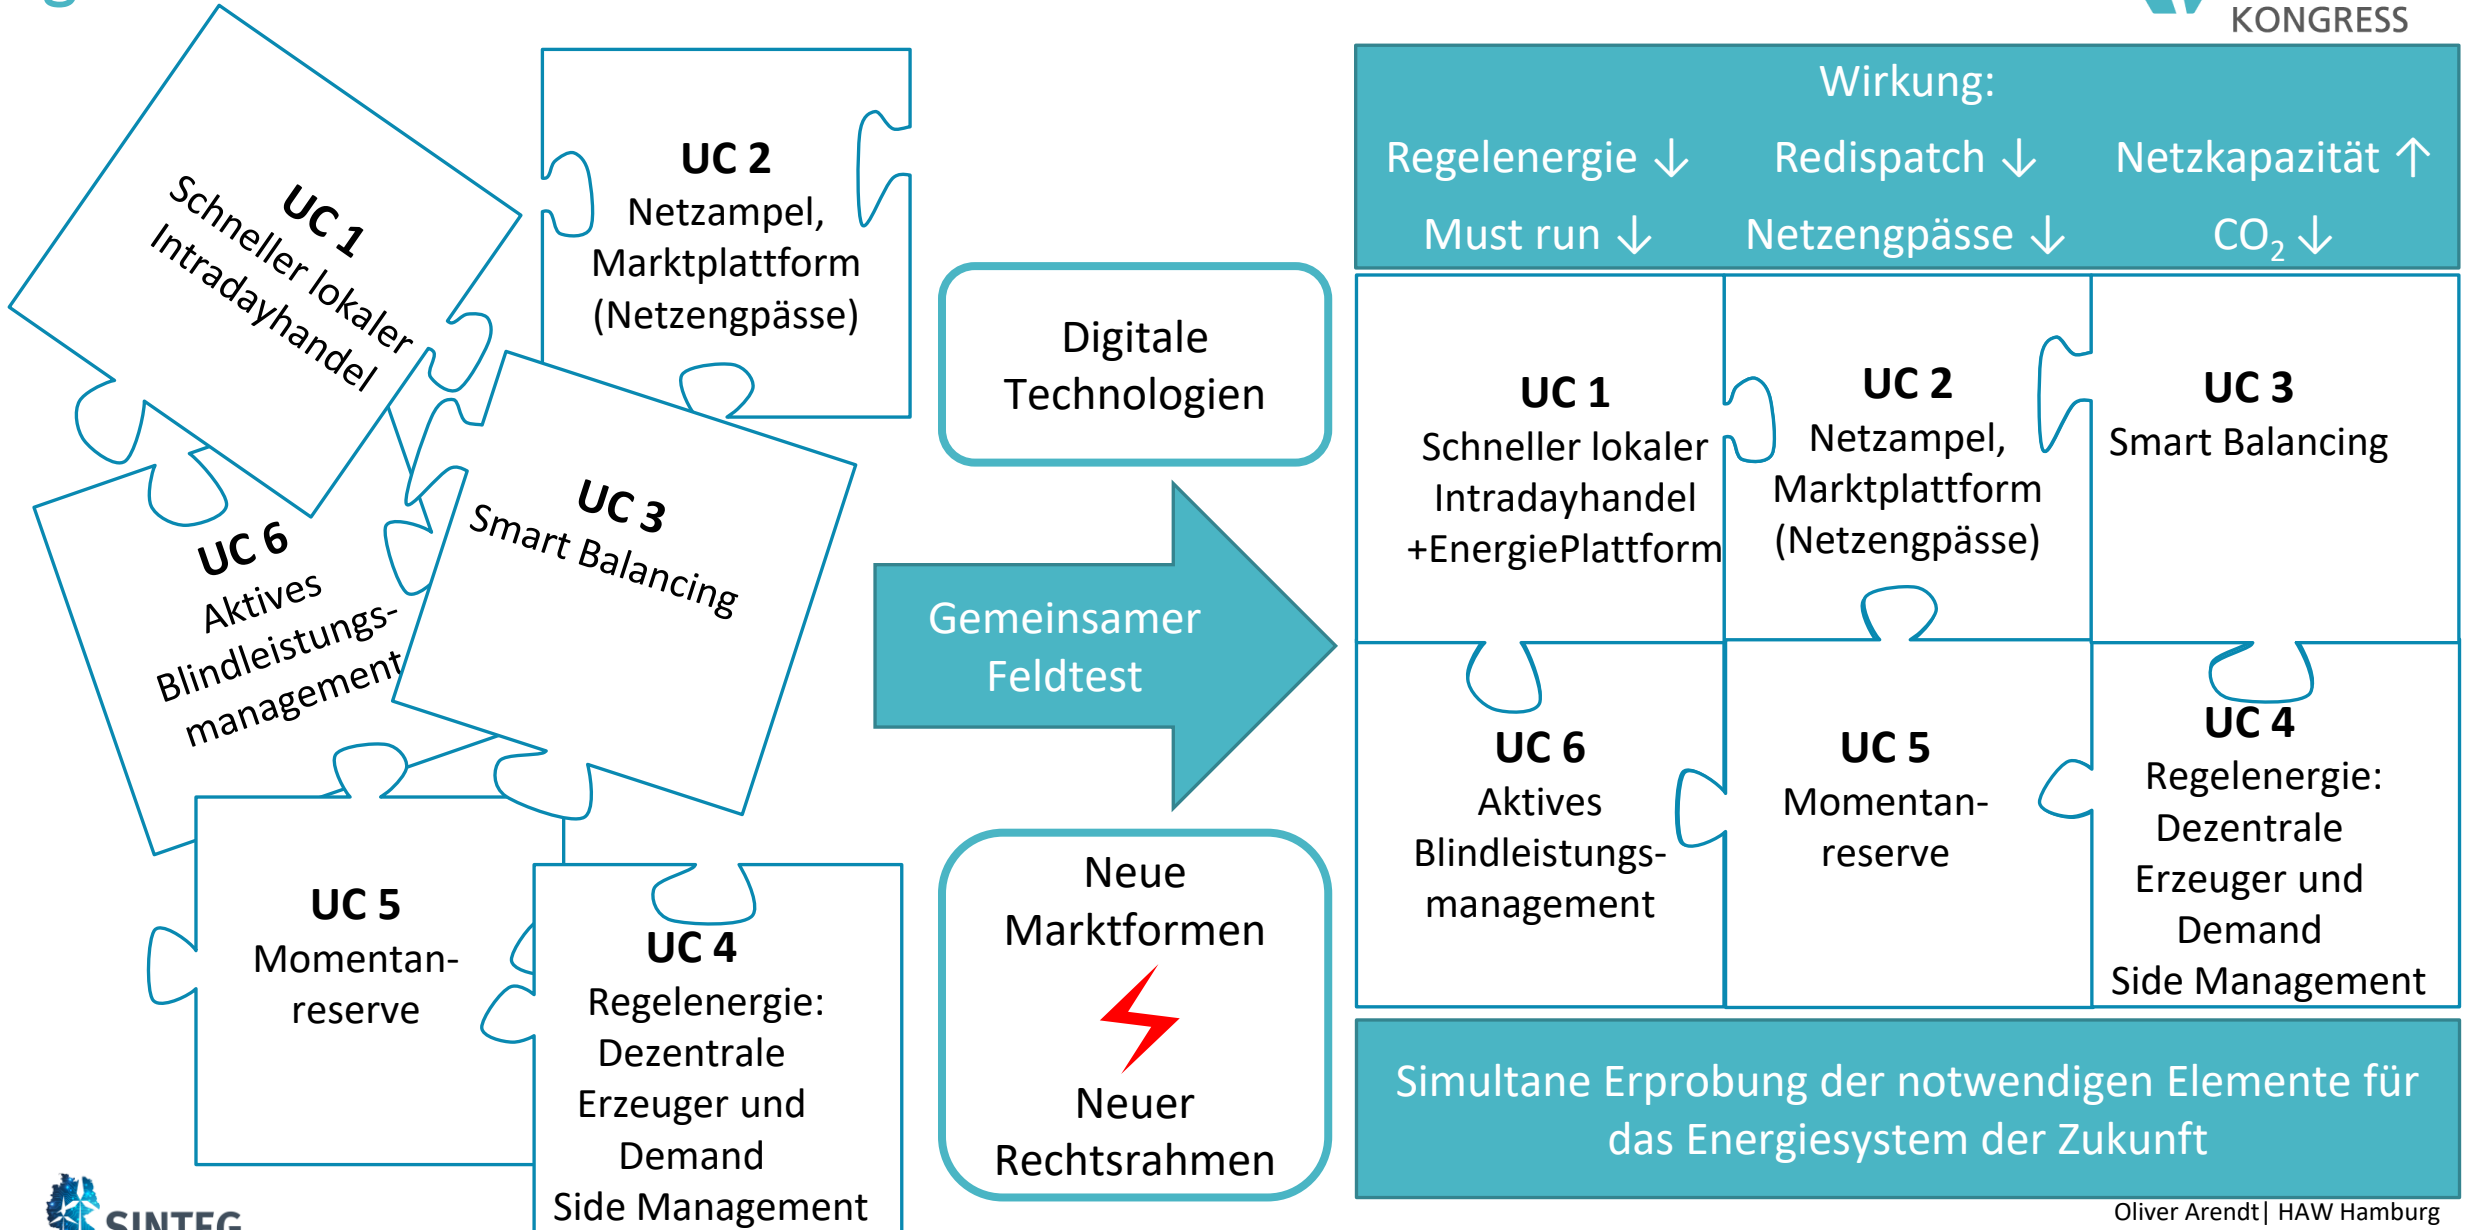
KONGRESS

UC 1
Schneller lokaler Intradayhandel

UC 2
Netzampel, Marktplattform (Netzengpässe)

UC 3
Smart Balancing

UC 6
Aktives Blindleistungsmanagement

UC 5
Momentanreserve

UC 4
Regelenergie: Dezentrale Erzeuger und Demand Side Management

Digitale Technologien

Gemeinsamer Feldtest

Neue Marktformen

Neuer Rechtsrahmen

Wirkung:
Regelenergie ↓ Redispatch ↓ Netzkapazität ↑
Must run ↓ Netzengpässe ↓ $CO_2$ ↓

UC 1
Schneller lokaler Intradayhandel +EnergiePlattform

UC 2
Netzampel, Marktplattform (Netzengpässe)

UC 3
Smart Balancing

UC 6
Aktives Blindleistungsmanagement

UC 5
Momentanreserve

UC 4
Regelenergie: Dezentrale Erzeuger und Demand Side Management

Simultane Erprobung der notwendigen Elemente für das Energiesystem der Zukunft

SINTEG

Oliver Arendt| HAW Hamburg